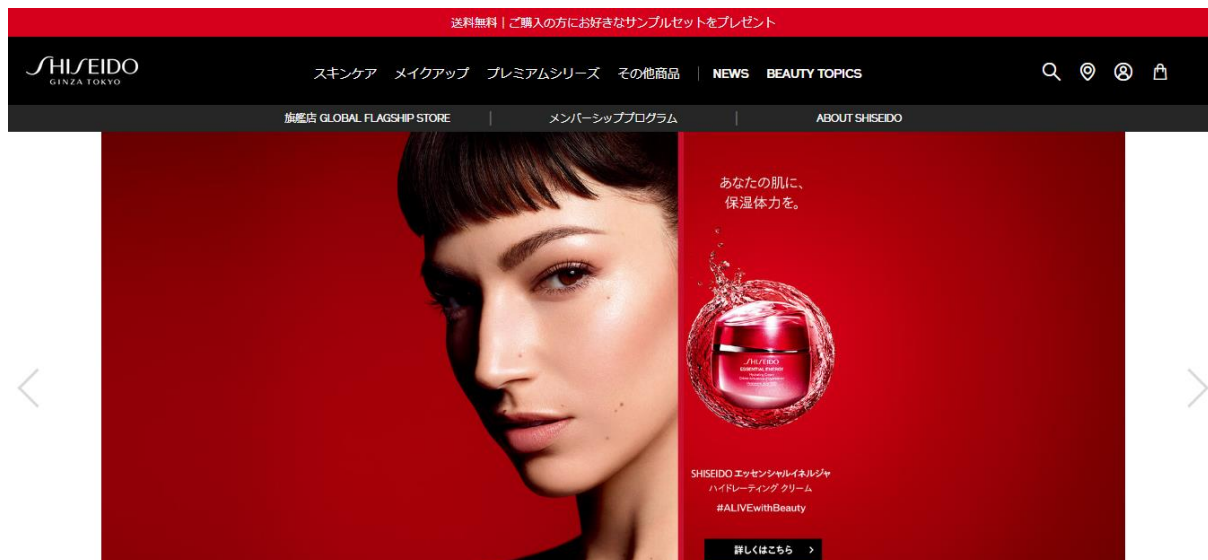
送料無料｜ご購入の方にお好きなサンプルセットをプレゼント

SHISEIDO
GINZA TOKYO

スキンケア　メイクアップ　プレミアムシリーズ　その他商品　|　NEWS　BEAUTY TOPICS

旗艦店 GLOBAL FLAGSHIP STORE　|　メンバーシッププログラム　|　ABOUT SHISEIDO

あなたの肌に、
保湿体力を。

SHISEIDO
ESSENTIAL ENERGY

SHISEIDO エッセンシャルイネルジャ
ハイドレーティング クリーム
#ALIVEwithBeauty

詳しくはこちら ›